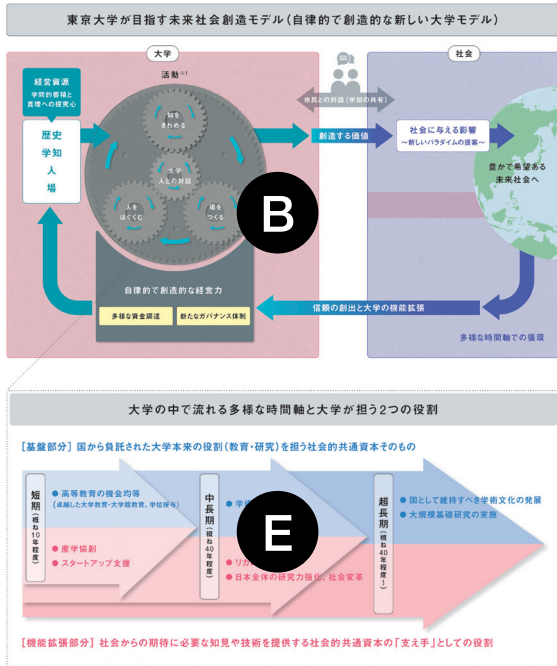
東京大学が目指す未来社会創造モデル（自律的で創造的な新しい大学モデル）

大学

活動※1

経営資源
学問的蓄積と
真理への探究心

歴史
学知
人
場

知を
きわめる

大学
人との対話

人を
はぐくむ

場を
つくる

B

市民との対話（学知の共有）

創造する価値

社会

社会に与える影響
〜新しいパラダイムの提案〜

豊かで希望ある
未来社会へ

自律的で創造的な経営力

多様な資金調達

新たなガバナンス体制

信頼の創出と大学の機能拡張

多様な時間軸での循環

大学の中で流れる多様な時間軸と大学が担う2つの役割

［基盤部分］国から負託された大学本来の役割（教育・研究）を担う社会的共通資本そのもの

短期（概ね10年程度）

● 高等教育の機会均等
（卓越した大学教育・大学院教育、学位授与）

● 産学協創

● スタートアップ支援

中長期（概ね40年程度）

● 学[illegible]

● リカ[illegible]

● 日本全体の研究力強化、社会変革

E

超長期（概ね40年程度〜）

● 国として維持すべき学術文化の発展

● 大規模基礎研究の実施

［機能拡張部分］社会からの期待に必要な知見や技術を提供する社会的共通資本の「支え手」としての役割